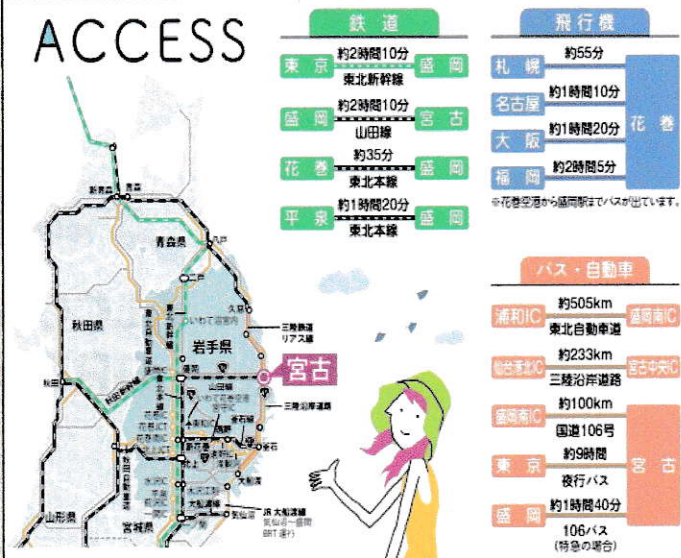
ACCESS

鉄道
東京 約2時間10分 東北新幹線 盛岡
盛岡 約2時間10分 山田線 宮古
花巻 約35分 東北本線 盛岡
平泉 約1時間20分 東北本線 盛岡

飛行機
札幌 約55分
名古屋 約1時間10分
大阪 約1時間20分
福岡 約2時間5分
花巻
※花巻空港から盛岡駅までバスが出ています。

バス・自動車
浦和IC 約505km 東北自動車道 盛岡南IC
仙台港北IC 約233km 三陸沿岸道路 宮古中央IC
盛岡南IC 約100km 国道106号
東京 約9時間 夜行バス
盛岡 約1時間40分 106バス (特急の場合)
宮古

新青森
青森
青森県
八戸
秋田県
岩手県
宮古
三陸鉄道リアス線
三陸沿岸道路
山田線
JR大船渡線 気仙沼〜盛岡 BRT運行
山形県
宮城県
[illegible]